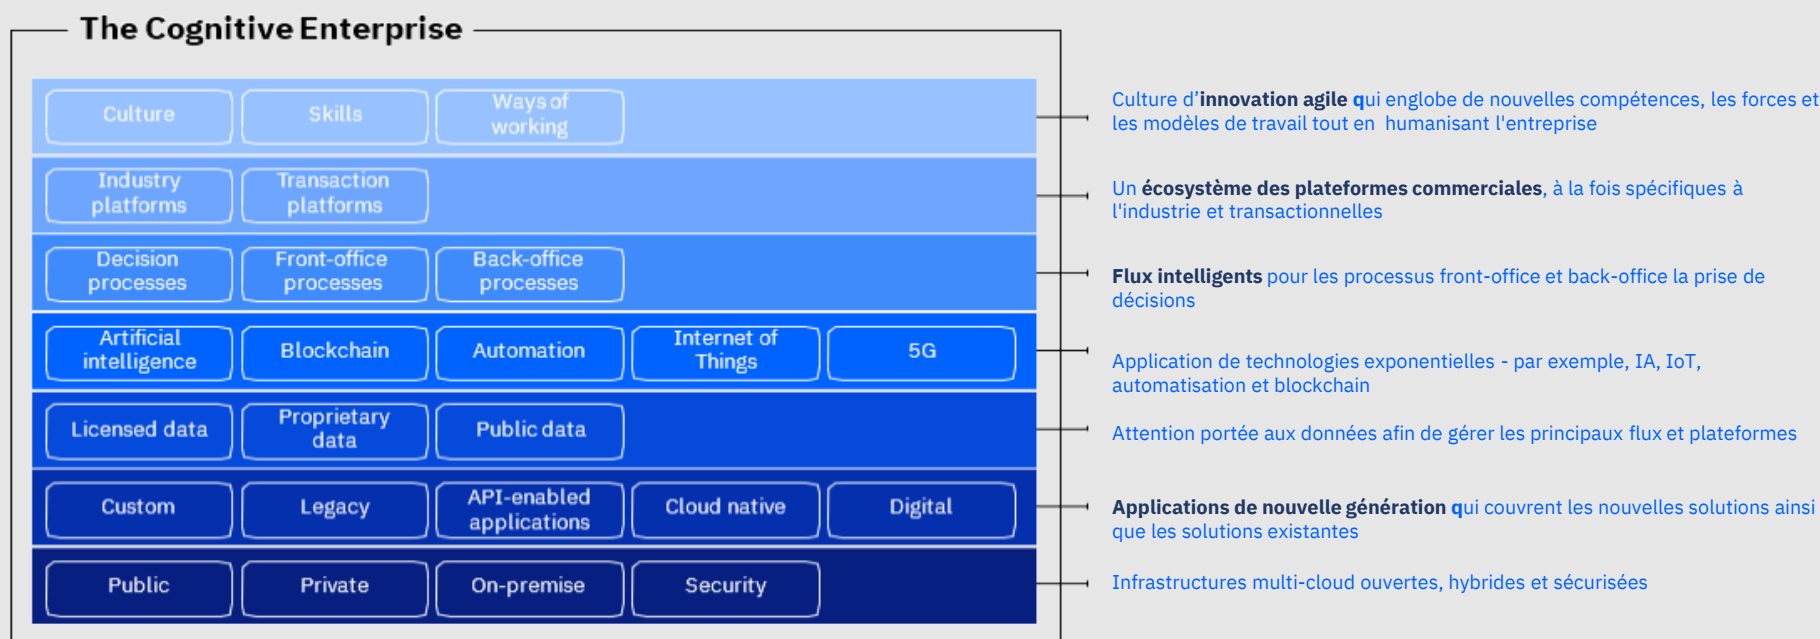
The Cognitive Enterprise

Culture
Skills
Ways of working

Industry platforms
Transaction platforms

Decision processes
Front-office processes
Back-office processes

Artificial intelligence
Blockchain
Automation
Internet of Things
5G

Licensed data
Proprietary data
Public data

Custom
Legacy
API-enabled applications
Cloud native
Digital

Public
Private
On-premise
Security

Culture d'innovation agile qui englobe de nouvelles compétences, les forces et les modèles de travail tout en humanisant l'entreprise

Un écosystème des plateformes commerciales, à la fois spécifiques à l'industrie et transactionnelles

Flux intelligents pour les processus front-office et back-office la prise de décisions

Application de technologies exponentielles - par exemple, IA, IoT, automatisation et blockchain

Attention portée aux données afin de gérer les principaux flux et plateformes

Applications de nouvelle génération qui couvrent les nouvelles solutions ainsi que les solutions existantes

Infrastructures multi-cloud ouvertes, hybrides et sécurisées